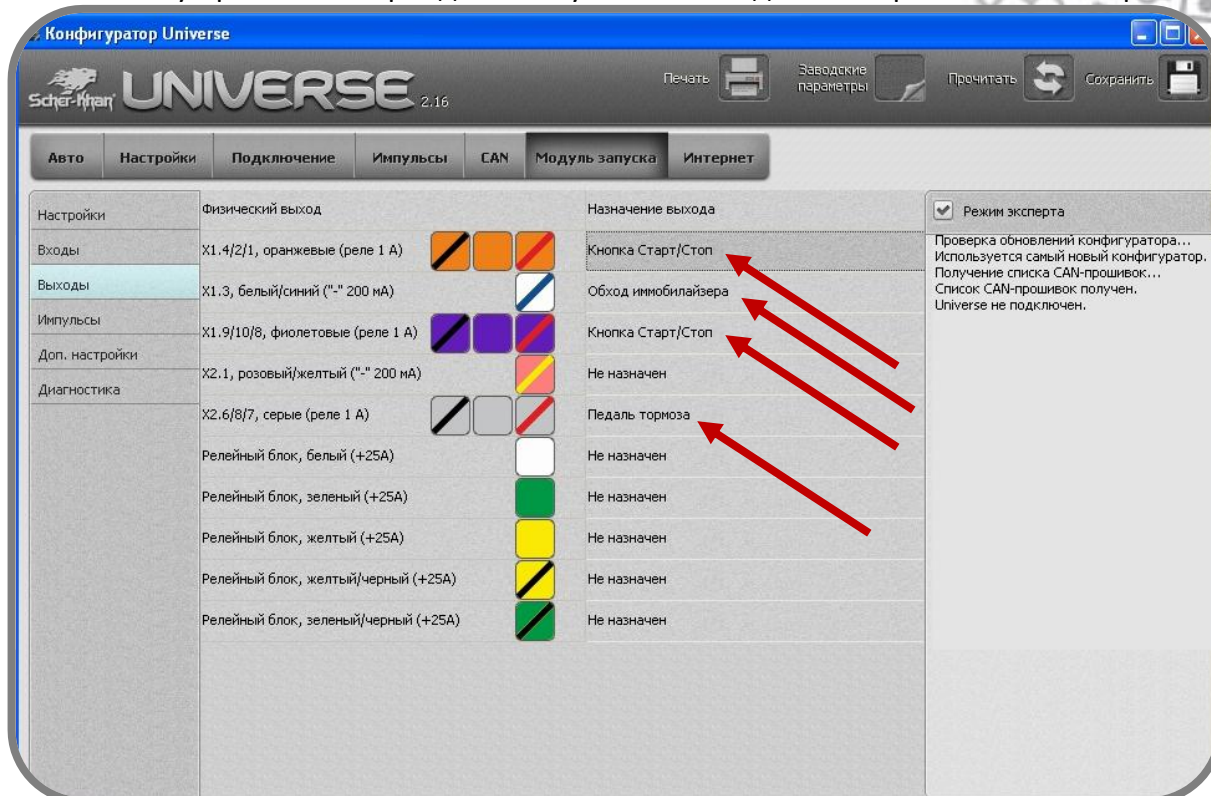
Конфигуратор Universe

Scher-Khan UNIVERSE 2.16

Печать
Заводские параметры
Прочитать
Сохранить

Авто | Настройки | Подключение | Импульсы | CAN | Модуль запуска | Интернет

Настройки
Входы
Выходы
Импульсы
Доп. настройки
Диагностика

| Физический выход | Назначение выхода |
|---|---|
| X1.4/2/1, оранжевые (реле 1 А) | Кнопка Старт/Стоп |
| X1.3, белый/синий ("-" 200 мА) | Обход иммобилайзера |
| X1.9/10/8, фиолетовые (реле 1 А) | Кнопка Старт/Стоп |
| X2.1, розовый/желтый ("-" 200 мА) | Не назначен |
| X2.6/8/7, серые (реле 1 А) | Педаль тормоза |
| Релейный блок, белый (+25А) | Не назначен |
| Релейный блок, зеленый (+25А) | Не назначен |
| Релейный блок, желтый (+25А) | Не назначен |
| Релейный блок, желтый/черный (+25А) | Не назначен |
| Релейный блок, зеленый/черный (+25А) | Не назначен |

Режим эксперта

Проверка обновлений конфигуратора...
Используется самый новый конфигуратор.
Получение списка CAN-прошивок...
Список CAN-прошивок получен.
Universe не подключен.